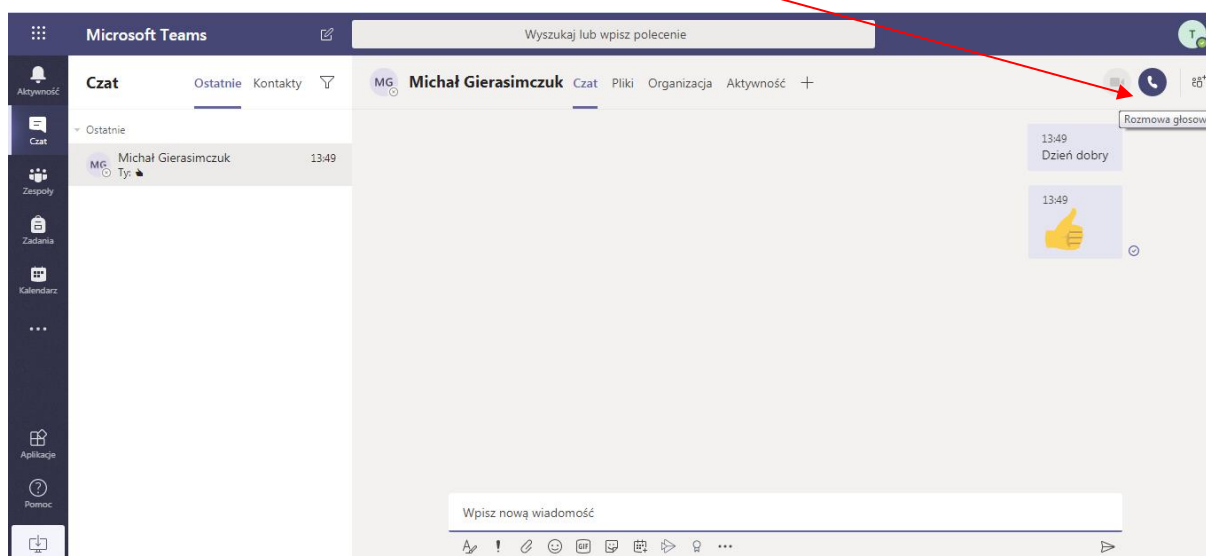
Microsoft Teams

Wyszukaj lub wpisz polecenie

T

Aktywność

Czat

Zespoły

Zadania

Kalendarz

...

Aplikacje

Pomoc

Czat Ostatnie Kontakty

Ostatnie

MG Michał Gierasimczuk 13:49
Ty: 👍

MG Michał Gierasimczuk Czat Pliki Organizacja Aktywność +

Rozmowa głosow

13:49
Dzień dobry

13:49
👍

Wpisz nową wiadomość